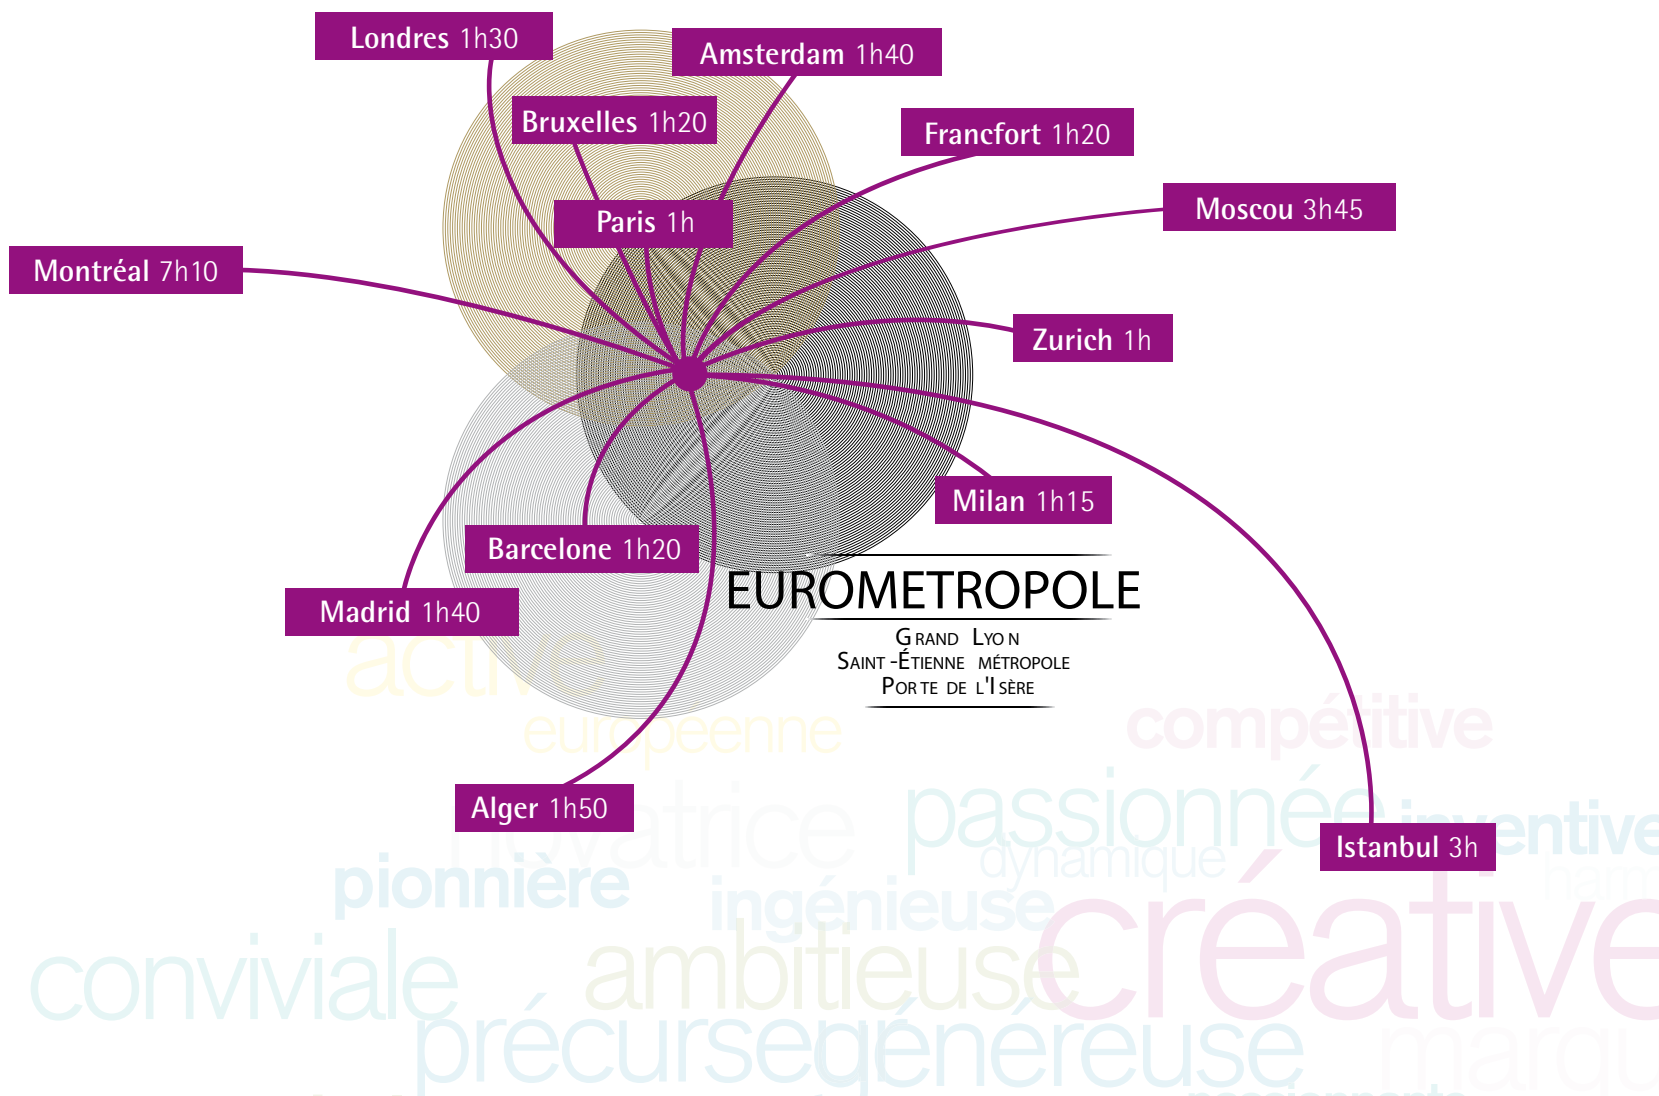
Londres 1h30

Amsterdam 1h40

Bruxelles 1h20

Francfort 1h20

Moscou 3h45

Paris 1h

Montréal 7h10

Zurich 1h

Milan 1h15

Barcelone 1h20

Madrid 1h40

EUROMETROPOLE

GRAND LYON
SAINT-ÉTIENNE MÉTROPOLE
PORTE DE L'ISÈRE

Alger 1h50

Istanbul 3h

active
européenne
compétitive
passionnée
inventive
novatrice
dynamique
pionnière
ingénieuse
créative
conviviale
ambitieuse
précurseur
généreuse
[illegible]